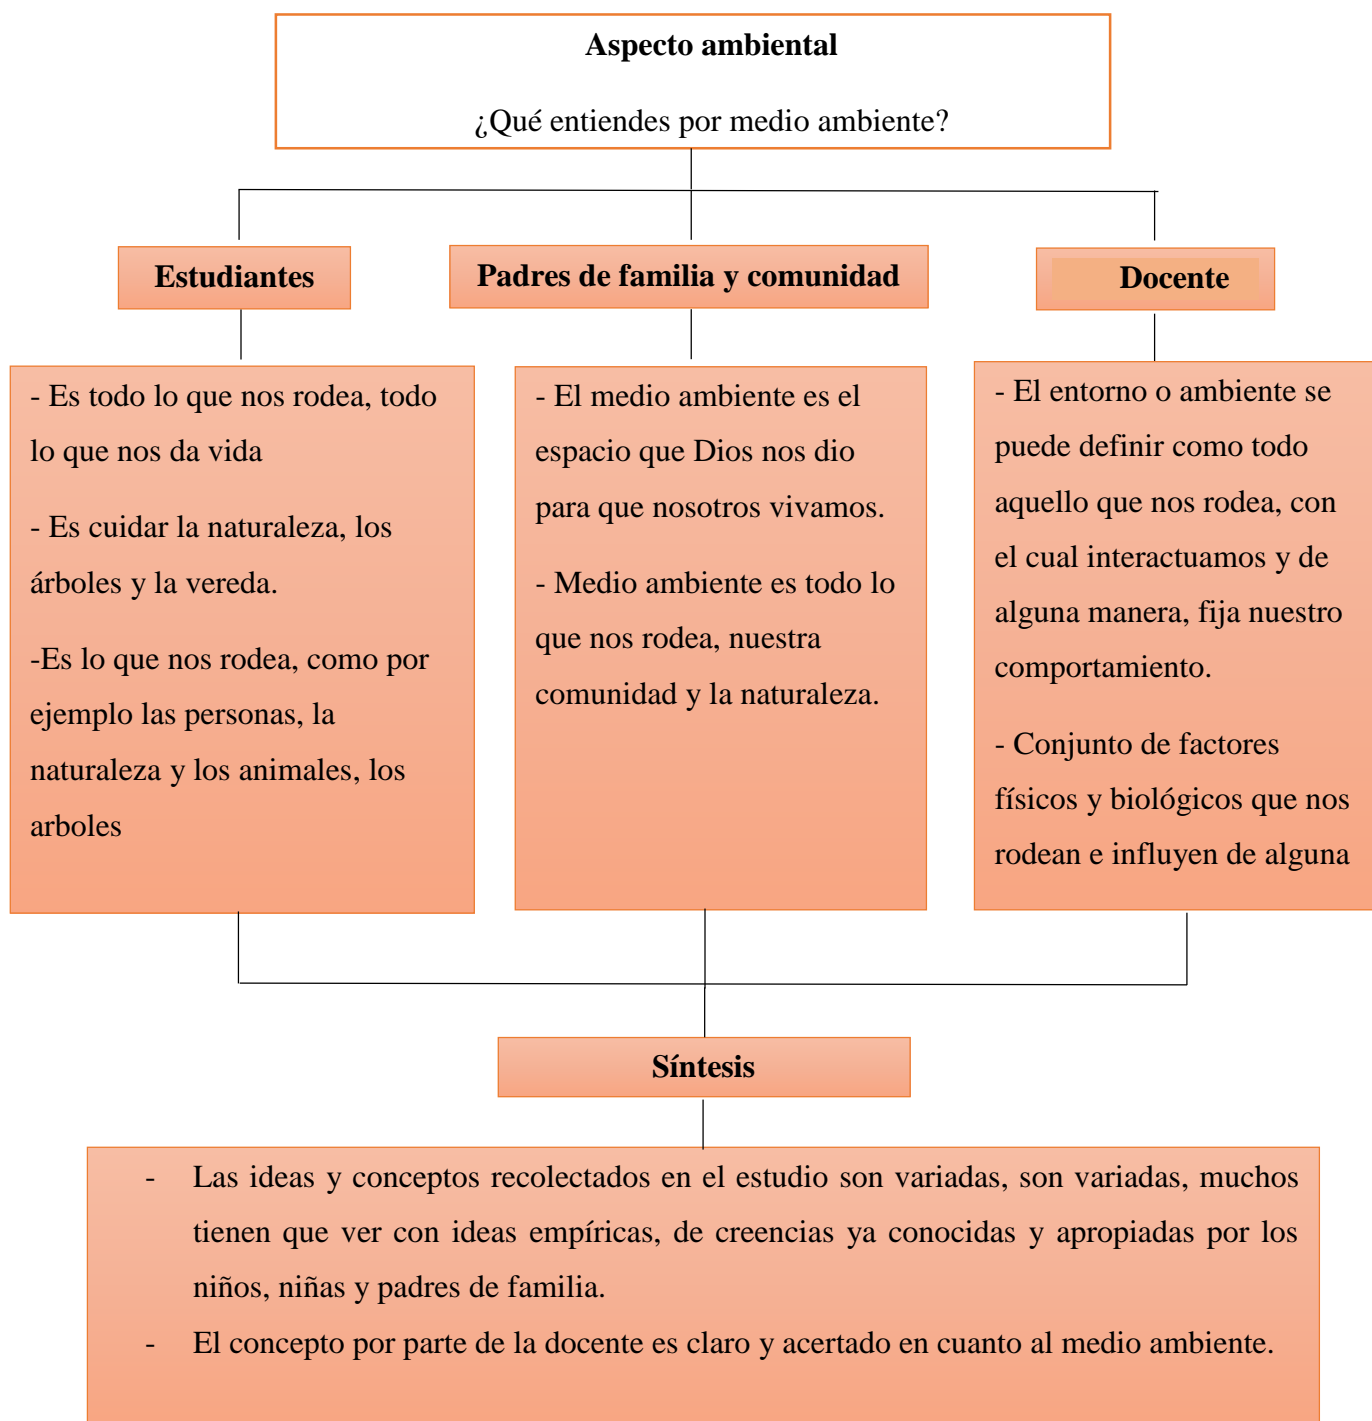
Aspecto ambiental

¿Qué entiendes por medio ambiente?

Estudiantes

Padres de familia y comunidad

Docente

- Es todo lo que nos rodea, todo lo que nos da vida

- Es cuidar la naturaleza, los árboles y la vereda.

-Es lo que nos rodea, como por ejemplo las personas, la naturaleza y los animales, los arboles

- El medio ambiente es el espacio que Dios nos dio para que nosotros vivamos.

- Medio ambiente es todo lo que nos rodea, nuestra comunidad y la naturaleza.

- El entorno o ambiente se puede definir como todo aquello que nos rodea, con el cual interactuamos y de alguna manera, fija nuestro comportamiento.

- Conjunto de factores físicos y biológicos que nos rodean e influyen de alguna

Síntesis

- Las ideas y conceptos recolectados en el estudio son variadas, son variadas, muchos tienen que ver con ideas empíricas, de creencias ya conocidas y apropiadas por los niños, niñas y padres de familia.
- El concepto por parte de la docente es claro y acertado en cuanto al medio ambiente.